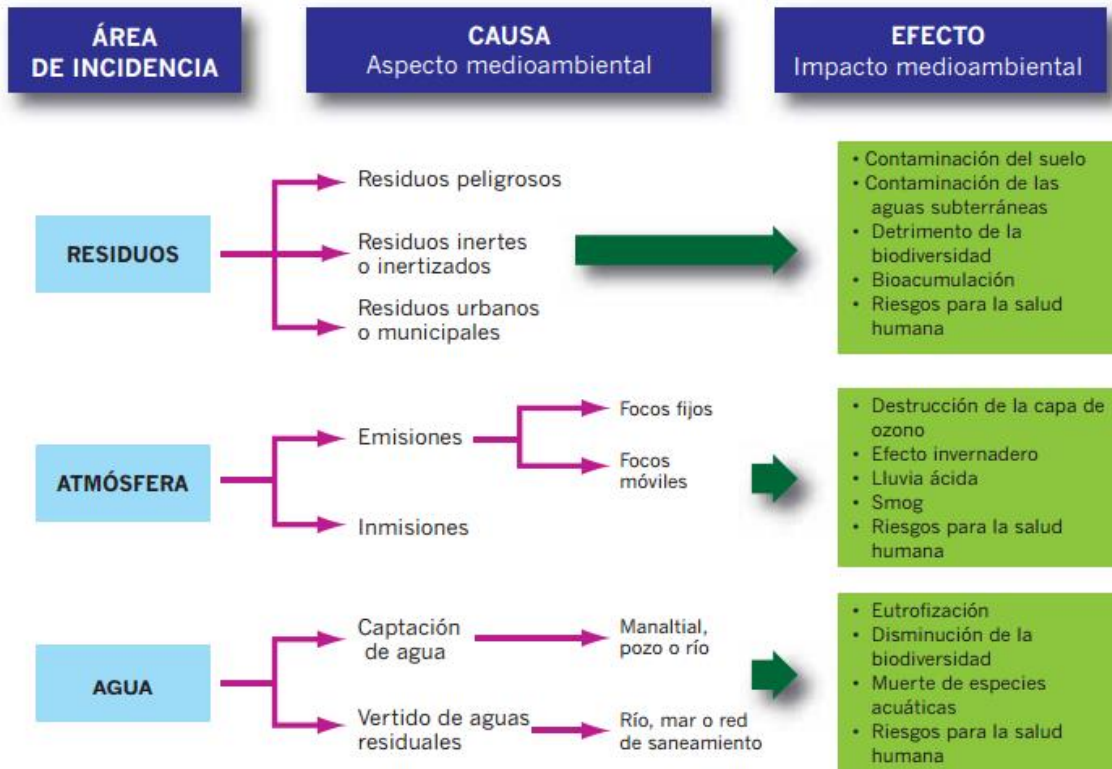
ÁREA DE INCIDENCIA

CAUSA
Aspecto medioambiental

EFECTO
Impacto medioambiental

RESIDUOS

Residuos peligrosos

Residuos inertes o inertizados

Residuos urbanos o municipales

• Contaminación del suelo
• Contaminación de las aguas subterráneas
• Detrimento de la biodiversidad
• Bioacumulación
• Riesgos para la salud humana

ATMÓSFERA

Emisiones

Focos fijos

Focos móviles

Inmisiones

• Destrucción de la capa de ozono
• Efecto invernadero
• Lluvia ácida
• Smog
• Riesgos para la salud humana

AGUA

Captación de agua

Manaltial, pozo o río

Vertido de aguas residuales

Río, mar o red de saneamiento

• Eutrofización
• Disminución de la biodiversidad
• Muerte de especies acuáticas
• Riesgos para la salud humana